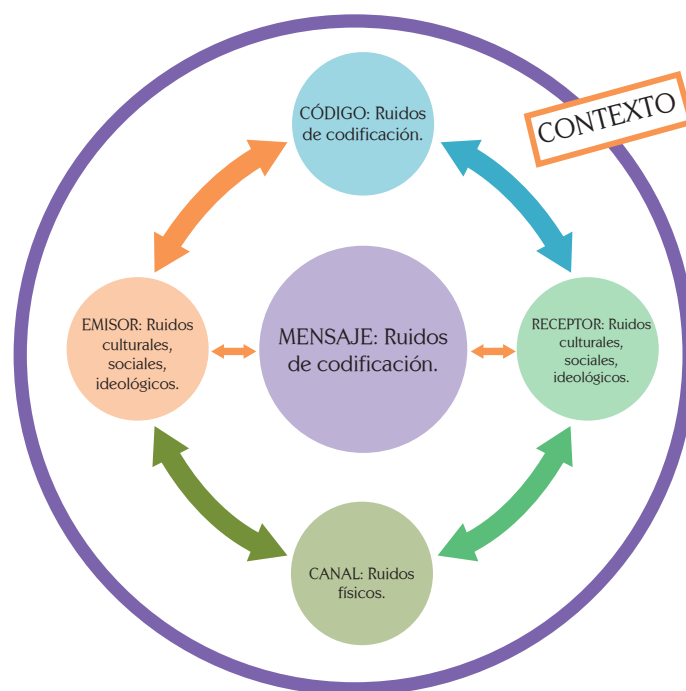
CONTEXTO

CÓDIGO: Ruidos de codificación.

EMISOR: Ruidos culturales, sociales, ideológicos.

MENSAJE: Ruidos de codificación.

RECEPTOR: Ruidos culturales, sociales, ideológicos.

CANAL: Ruidos físicos.